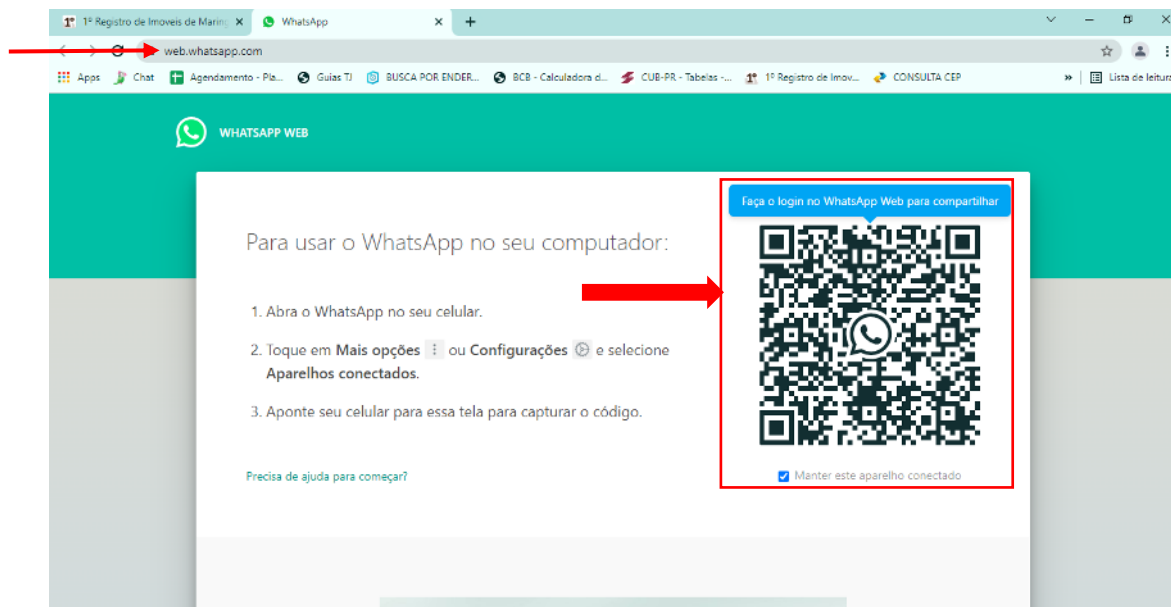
1º Registro de Imoveis de Maring ×
WhatsApp ×
+

web.whatsapp.com

Apps  Chat  Agendamento - Pla...  Guias TJ  BUSCA POR ENDER...  BCB - Calculadora d...  CUB-PR - Tabelas -...  1º Registro de Imov...  CONSULTA CEP  »  Lista de leitura

WHATSAPP WEB

Para usar o WhatsApp no seu computador:

1. Abra o WhatsApp no seu celular.

2. Toque em **Mais opções** ou **Configurações** e selecione **Aparelhos conectados**.

3. Aponte seu celular para essa tela para capturar o código.

Precisa de ajuda para começar?

Faça o login no WhatsApp Web para compartilhar

Manter este aparelho conectado